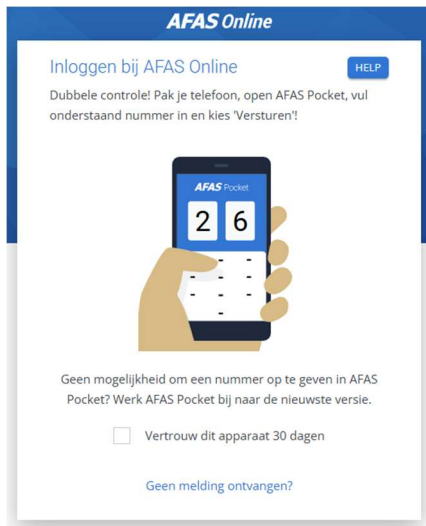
AFAS Online

Inloggen bij AFAS Online

HELP

Dubbele controle! Pak je telefoon, open AFAS Pocket, vul onderstaand nummer in en kies 'Versturen'!

AFAS Pocket

2 6

Geen mogelijkheid om een nummer op te geven in AFAS Pocket? Werk AFAS Pocket bij naar de nieuwste versie.

Vertrouw dit apparaat 30 dagen

Geen melding ontvangen?